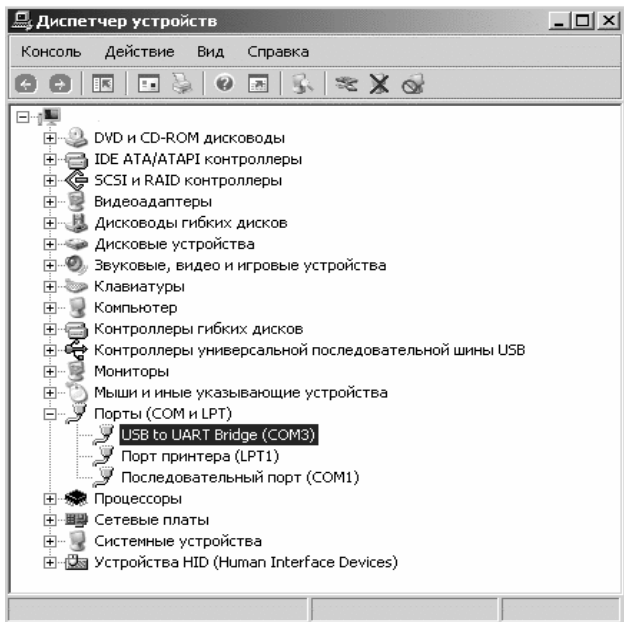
Диспетчер устройств

Консоль Действие Вид Справка

DVD и CD-ROM дисководы
IDE ATA/ATAPI контроллеры
SCSI и RAID контроллеры
Видеоадаптеры
Дисководы гибких дисков
Дисковые устройства
Звуковые, видео и игровые устройства
Клавиатуры
Компьютер
Контроллеры гибких дисков
Контроллеры универсальной последовательной шины USB
Мониторы
Мыши и иные указывающие устройства
Порты (COM и LPT)
USB to UART Bridge (COM3)
Порт принтера (LPT1)
Последовательный порт (COM1)
Процессоры
Сетевые платы
Системные устройства
Устройства HID (Human Interface Devices)